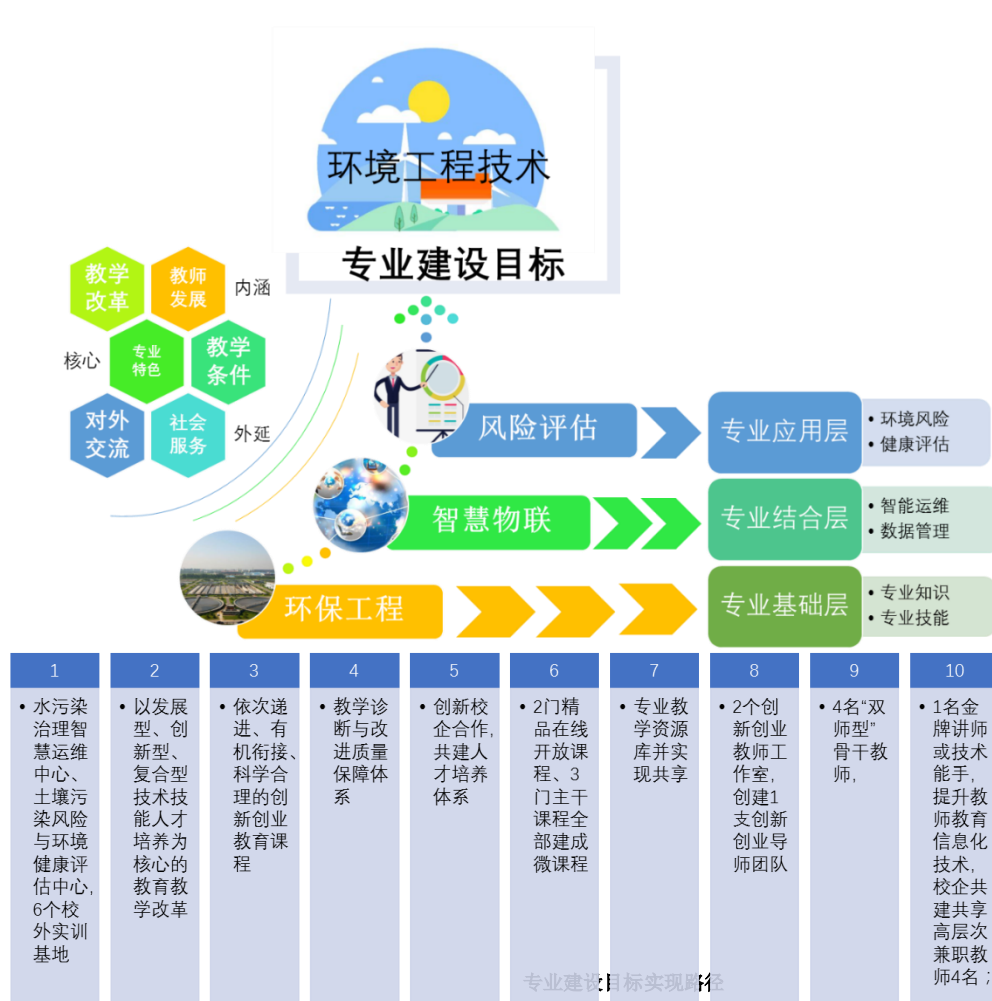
环境工程技术

专业建设目标

教学改革
教师发展
内涵
核心
专业特色
教学条件
对外交流
社会服务
外延

风险评估
专业应用层
• 环境风险
• 健康评估

智慧物联
专业结合层
• 智能运维
• 数据管理

环保工程
专业基础层
• 专业知识
• 专业技能

| 1 | 2 | 3 | 4 | 5 | 6 | 7 | 8 | 9 | 10 |
|---|---|---|---|---|---|---|---|---|---|
| • 水污染治理智慧运维中心、土壤污染风险与环境健康评估中心，6个校外实训基地 | • 以发展型、创新型、复合型技术技能人才培养为核心的教育教学改革 | • 依次递进、有机衔接、科学合理的创新创业教育课程 | • 教学诊断与改进质量保障体系 | • 创新校企合作，共建人才培养体系 | • 2门精品在线开放课程、3门主干课程全部建成微课程 | • 专业教学资源库并实现共享 | • 2个创新创业教师工作室，创建1支创新创业导师团队 | • 4名“双师型”骨干教师， | • 1名金牌讲师或技术能手，提升教师教育信息化技术，校企共建共享高层次兼职教师4名； |

专业建设目标实现路径